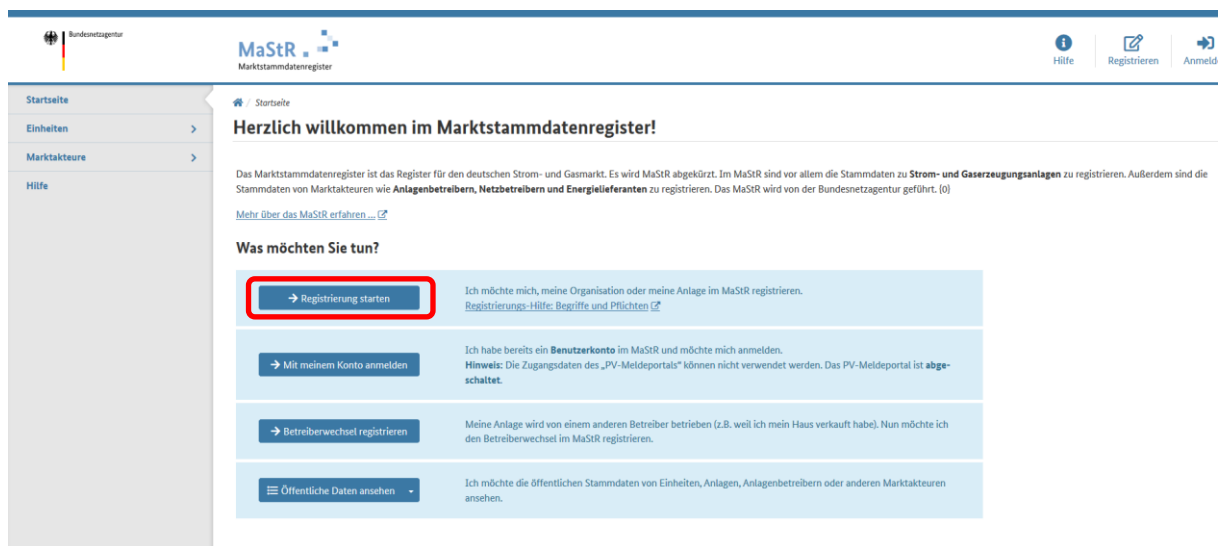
Bundesnetzagentur

MaStR
Marktstammdatenregister

Hilfe
Registrieren
Anmeld

Startseite
Einheiten >
Marktakteure >
Hilfe

Startseite

Herzlich willkommen im Marktstammdatenregister!

Das Marktstammdatenregister ist das Register für den deutschen Strom- und Gasmarkt. Es wird MaStR abgekürzt. Im MaStR sind vor allem die Stammdaten zu **Strom- und Gaserzeugungsanlagen** zu registrieren. Außerdem sind die Stammdaten von Marktakteuren wie **Anlagenbetreibern, Netzbetreibern und Energielieferanten** zu registrieren. Das MaStR wird von der Bundesnetzagentur geführt. (0)

Mehr über das MaStR erfahren ...

Was möchten Sie tun?

→ Registrierung starten
Ich möchte mich, meine Organisation oder meine Anlage im MaStR registrieren.
Registrierungs-Hilfe: Begriffe und Pflichten

→ Mit meinem Konto anmelden
Ich habe bereits ein **Benutzerkonto** im MaStR und möchte mich anmelden.
**Hinweis:** Die Zugangsdaten des „PV-Meldeportals" können nicht verwendet werden. Das PV-Meldeportal ist **abgeschaltet**.

→ Betreiberwechsel registrieren
Meine Anlage wird von einem anderen Betreiber betrieben (z.B. weil ich mein Haus verkauft habe). Nun möchte ich den Betreiberwechsel im MaStR registrieren.

Öffentliche Daten ansehen
Ich möchte die öffentlichen Stammdaten von Einheiten, Anlagen, Anlagenbetreibern oder anderen Marktakteuren ansehen.